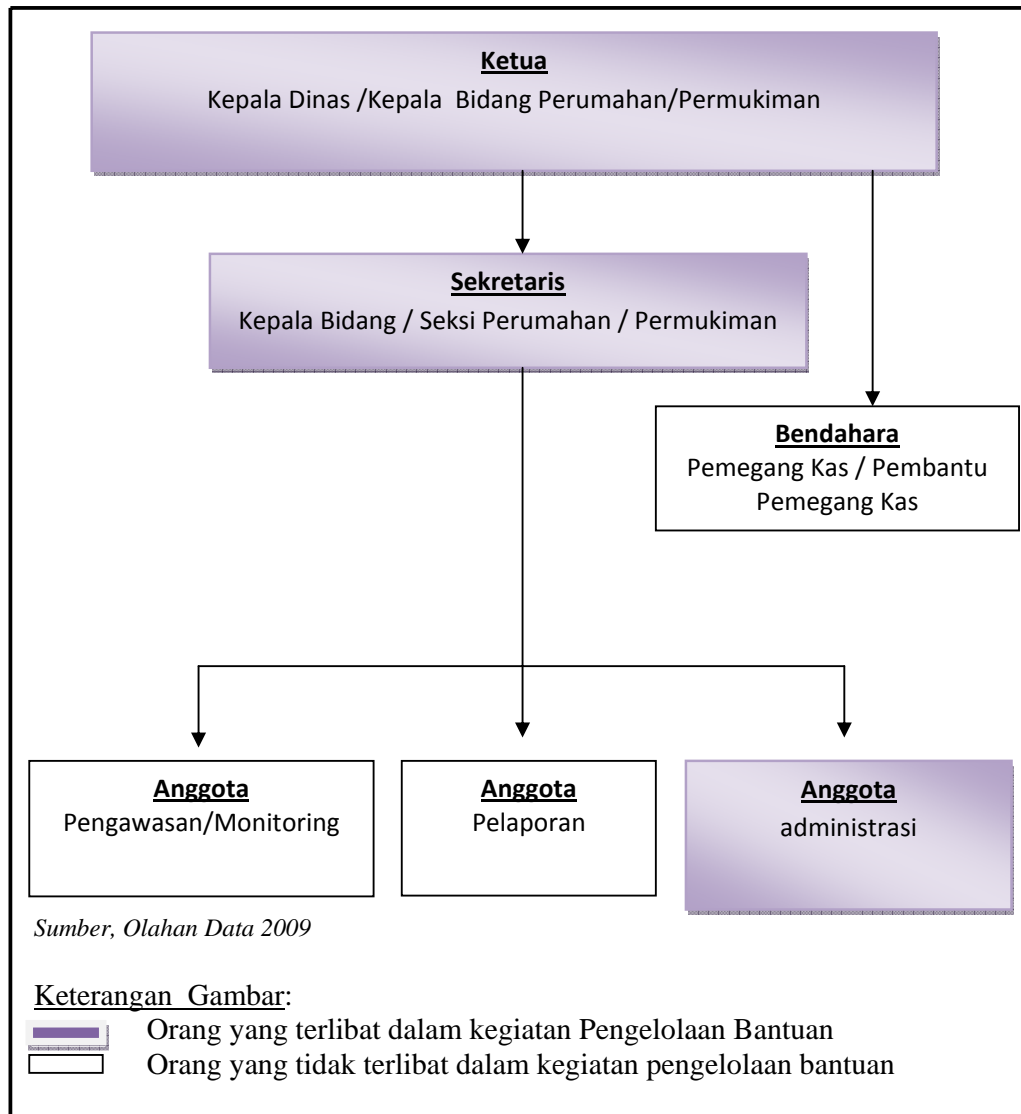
Ketua
Kepala Dinas /Kepala Bidang Perumahan/Permukiman

Sekretaris
Kepala Bidang / Seksi Perumahan / Permukiman

Bendahara
Pemegang Kas / Pembantu Pemegang Kas

Anggota
Pengawasan/Monitoring

Anggota
Pelaporan

Anggota
administrasi

Sumber, Olahan Data 2009

Keterangan Gambar:
Orang yang terlibat dalam kegiatan Pengelolaan Bantuan
Orang yang tidak terlibat dalam kegiatan pengelolaan bantuan